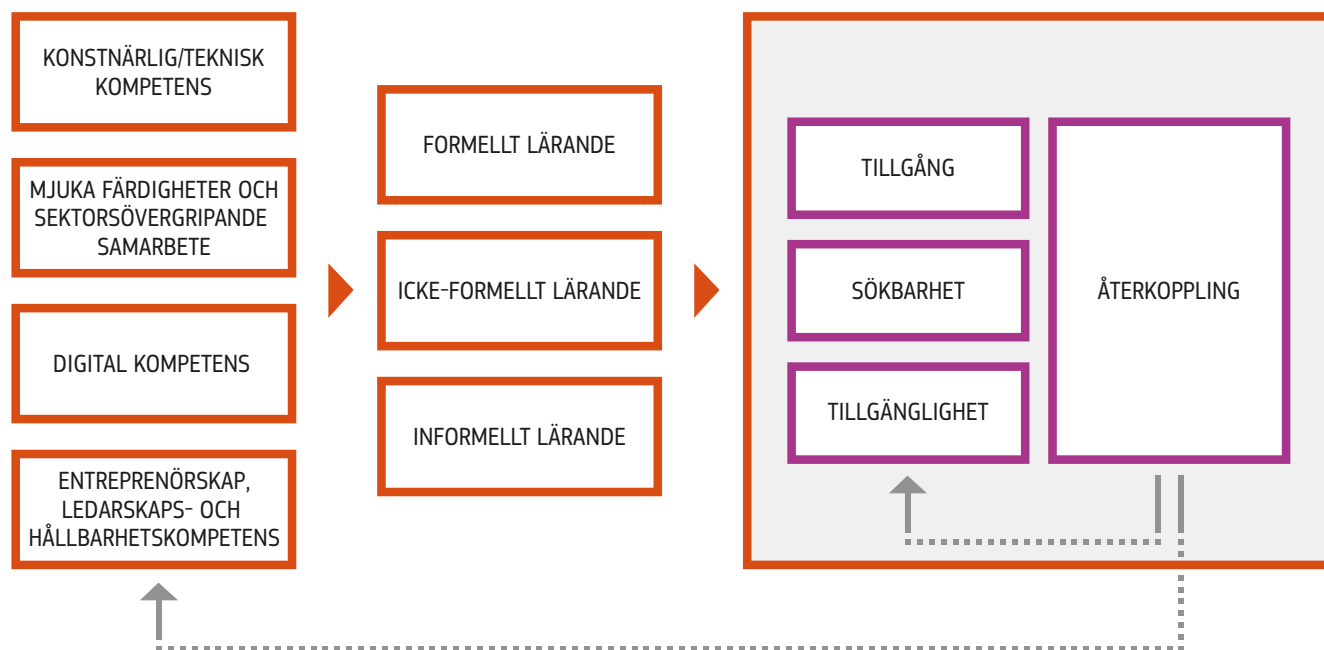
KONSTNÄRLIG/TEKNISK KOMPETENS

MJUKA FÄRDIGHETER OCH SEKTORSÖVERGRIPANDE SAMARBETE

DIGITAL KOMPETENS

ENTREPRENÖRSKAP, LEDARSKAPS- OCH HÅLLBARHETSKOMPETENS

FORMELLT LÄRANDE

ICKE-FORMELLT LÄRANDE

INFORMELLT LÄRANDE

TILLGÅNG

SÖKBARHET

TILLGÄNGLIGHET

ÅTERKOPPLING